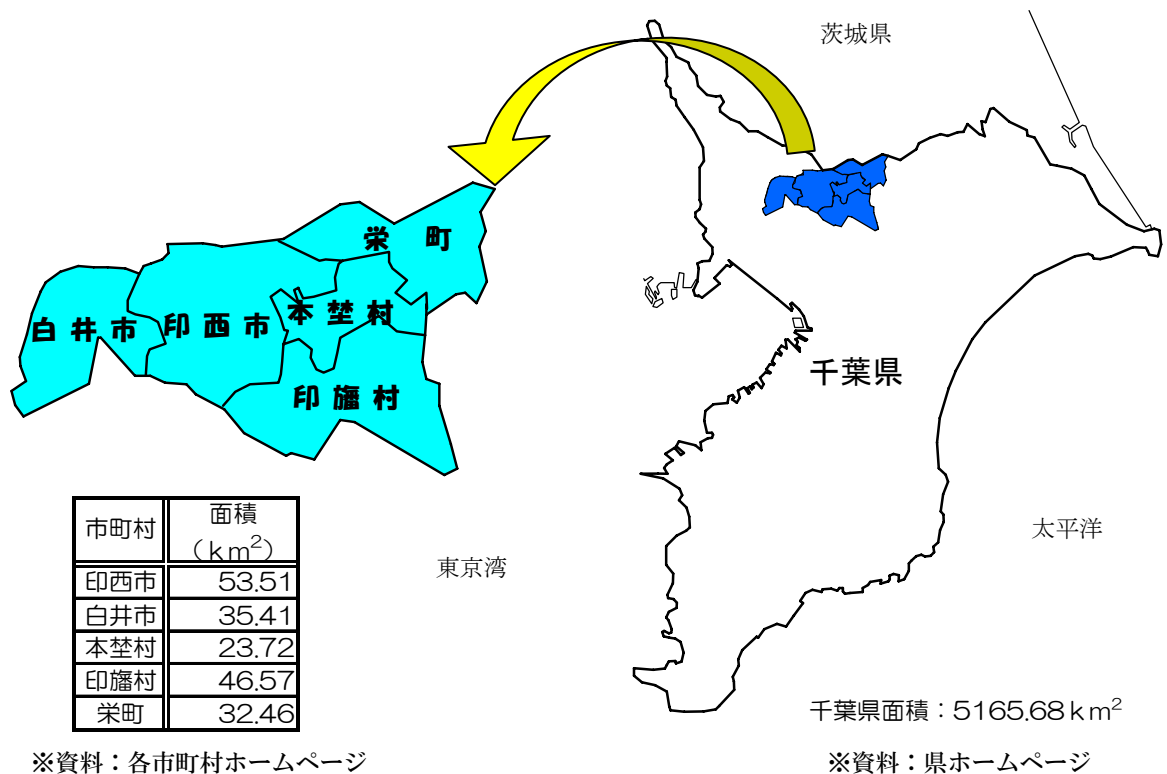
茨城県

栄　町

白井市

印西市

本埜村

印旛村

千葉県

太平洋

東京湾

| 市町村 | 面積（ｋm$^2$） |
|---|---|
| 印西市 | 53.51 |
| 白井市 | 35.41 |
| 本埜村 | 23.72 |
| 印旛村 | 46.57 |
| 栄町 | 32.46 |

千葉県面積：5165.68ｋm$^2$

※資料：各市町村ホームページ

※資料：県ホームページ